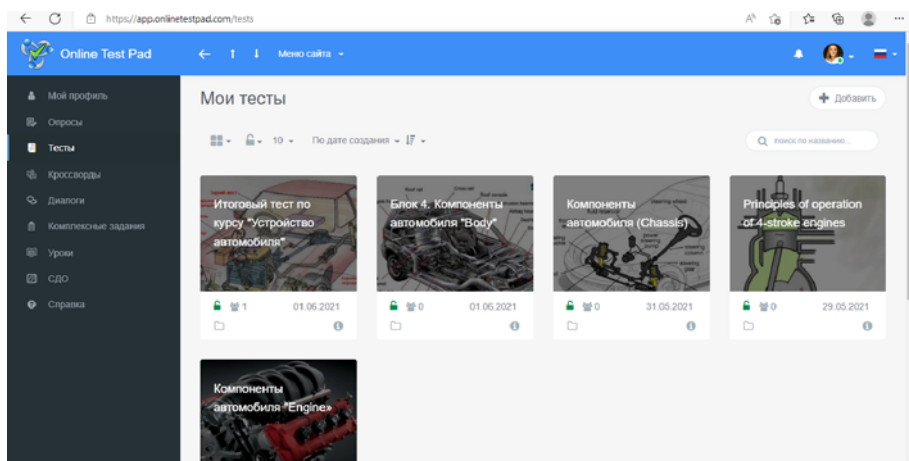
https://app.onlinetestpad.com/tests

Online Test Pad

Меню сайта

Мой профиль
Опросы
Тесты
Кроссворды
Диалоги
Комплексные задания
Уроки
СДО
Справка

Мои тесты

Добавить

10

По дате создания

поиск по названию...

Итоговый тест по курсу "Устройство автомобиля"
1 01.06.2021

Блок 4. Компоненты автомобиля "Body"
0 01.06.2021

Компоненты автомобиля (Chassis)
0 31.05.2021

Principles of operation of 4-stroke engines
0 29.05.2021

Компоненты автомобиля "Engine"